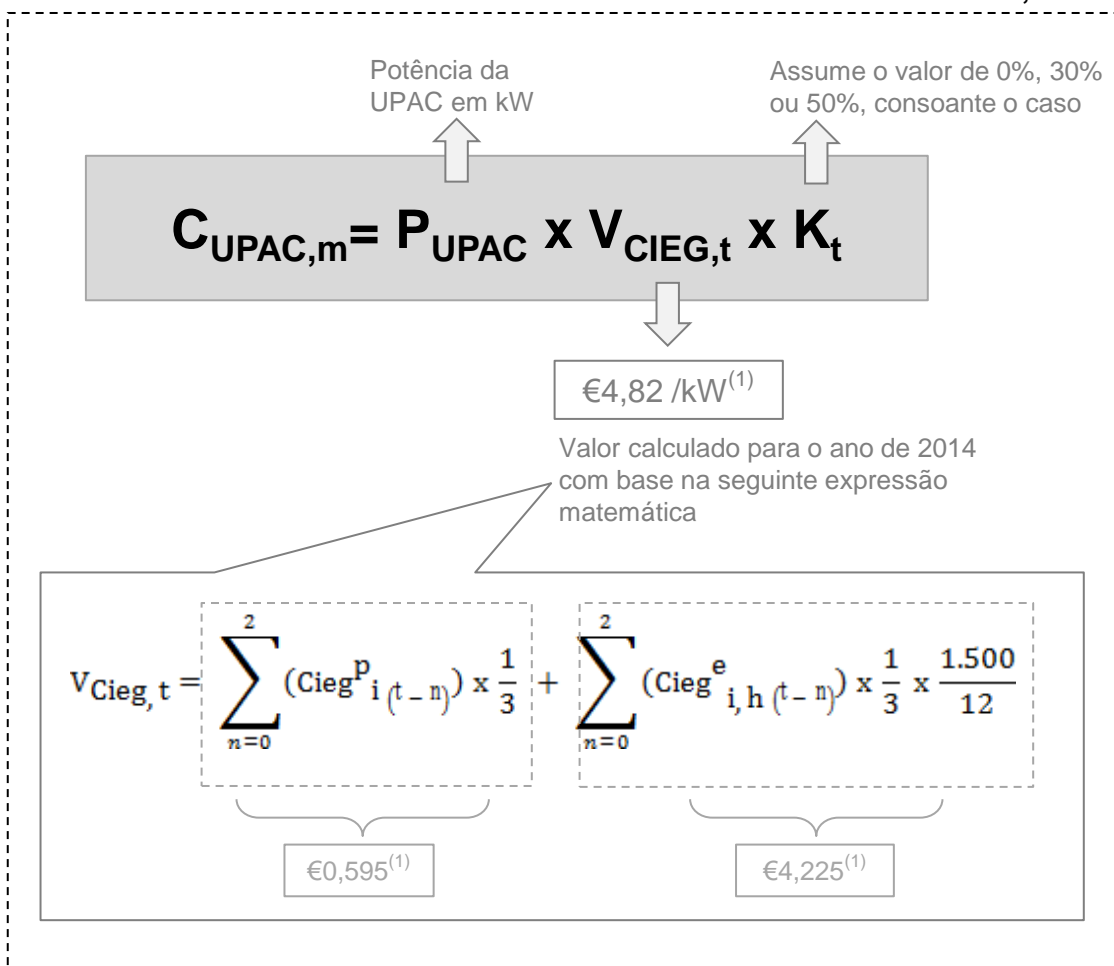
Potência da UPAC em kW

Assume o valor de 0%, 30% ou 50%, consoante o caso

$C_{UPAC,m} = P_{UPAC} \times V_{CIEG,t} \times K_t$

€4,82 /kW$^{(1)}$

Valor calculado para o ano de 2014 com base na seguinte expressão matemática

$V_{Cieg,\,t} = \sum_{n=0}^{2} (Cieg^{p}{}_{i\,(t-n)}) \times \frac{1}{3} + \sum_{n=0}^{2} (Cieg^{e}{}_{i,\,h\,(t-n)}) \times \frac{1}{3} \times \frac{1.500}{12}$

€0,595$^{(1)}$

€4,225$^{(1)}$